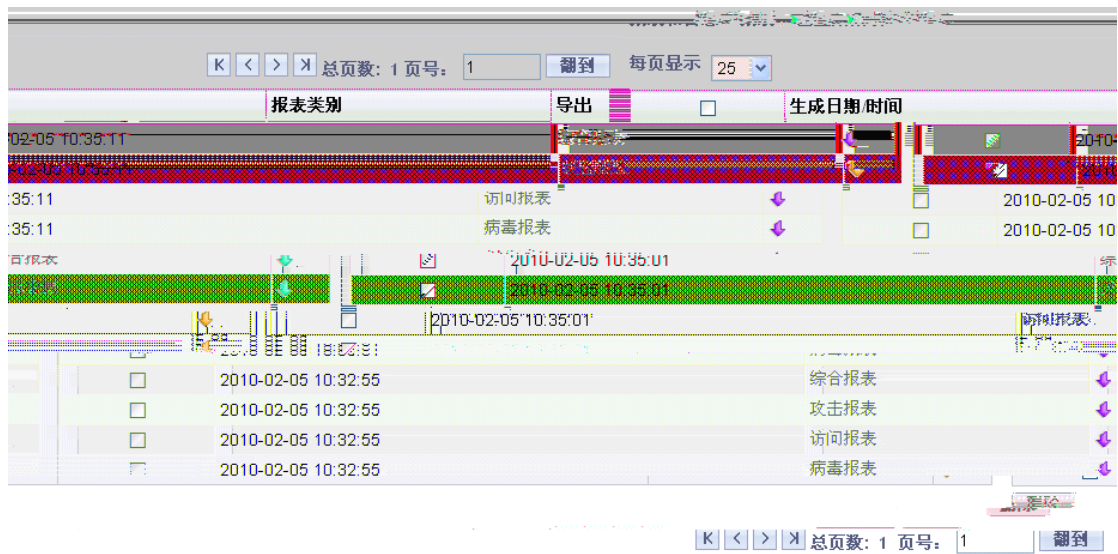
K < > >| 总页数: 1 页号: 1 翻到 每页显示 25

报表类别 导出 生成日期/时间

02-05 10:35:11 2010-

:35:11 访问报表 2010-02-05 10

:35:11 病毒报表 2010-02-05 10

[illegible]报表 2010-02-05 10:35:01

2010-02-05 10:35:01

2010-02-05 10:35:01 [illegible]报表

2010-02-05 10:32:55 综合报表

2010-02-05 10:32:55 攻击报表

2010-02-05 10:32:55 访问报表

2010-02-05 10:32:55 病毒报表

删除

K < > >| 总页数: 1 页号: 1 翻到